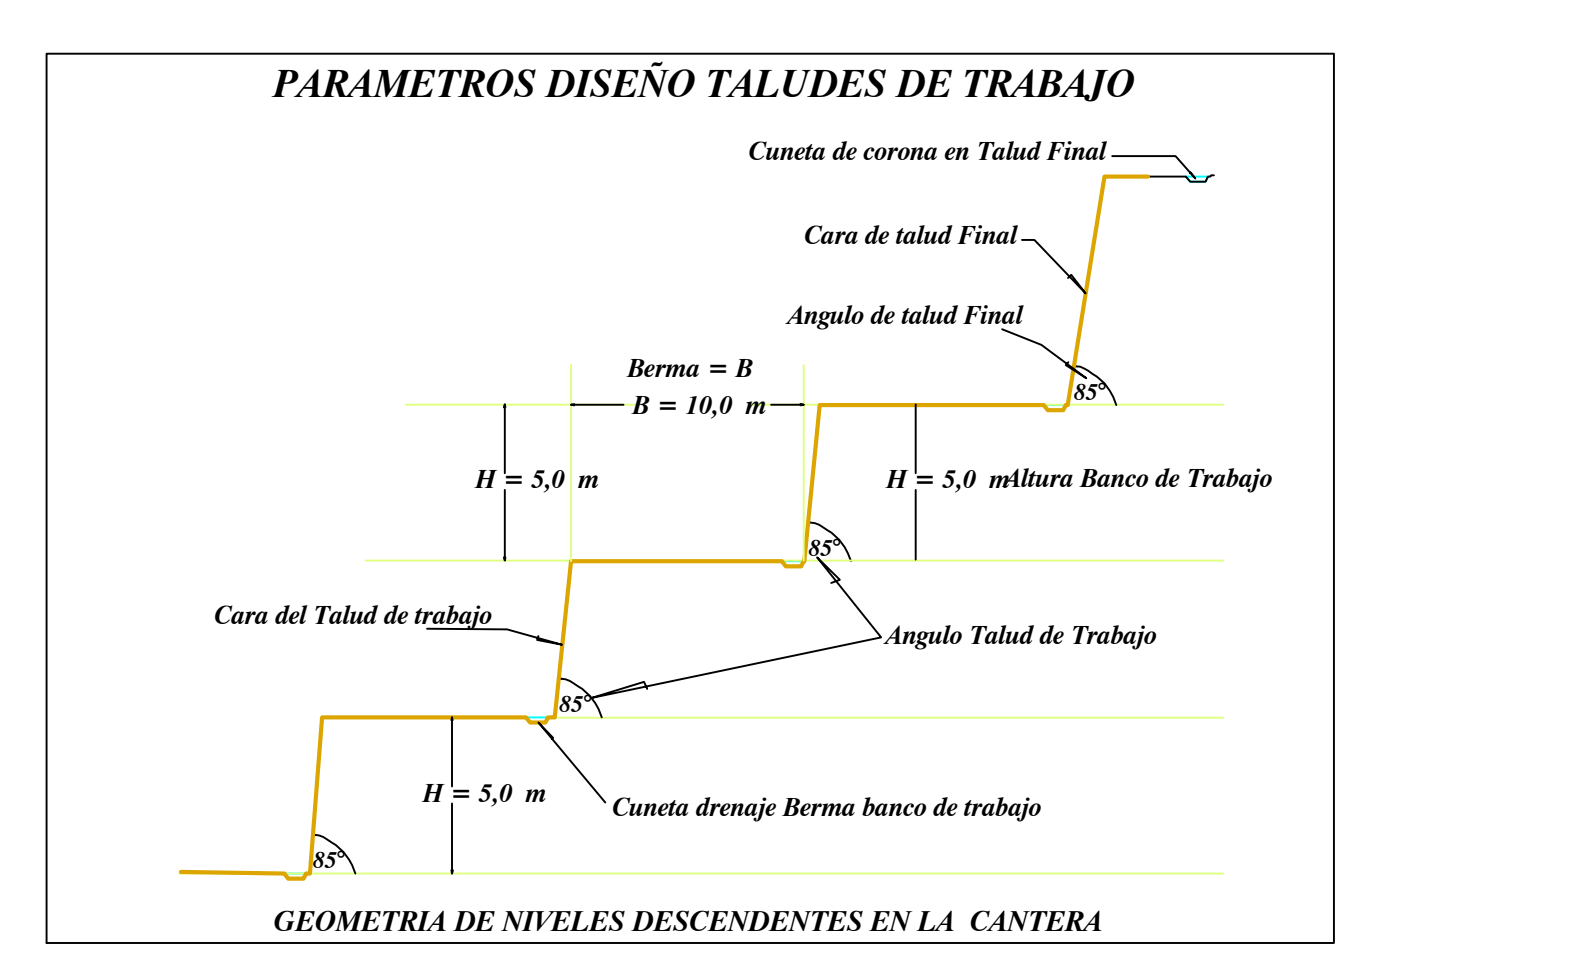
PARAMETROS DISEÑO TALUDES DE TRABAJO

Cuneta de corona en Talud Final

Cara de talud Final

Angulo de talud Final

85°

Berma = B

B = 10,0 m

H = 5,0 m

H = 5,0 mAltura Banco de Trabajo

85°

Cara del Talud de trabajo

Angulo Talud de Trabajo

85°

H = 5,0 m

Cuneta drenaje Berma banco de trabajo

85°

GEOMETRIA DE NIVELES DESCENDENTES EN LA CANTERA